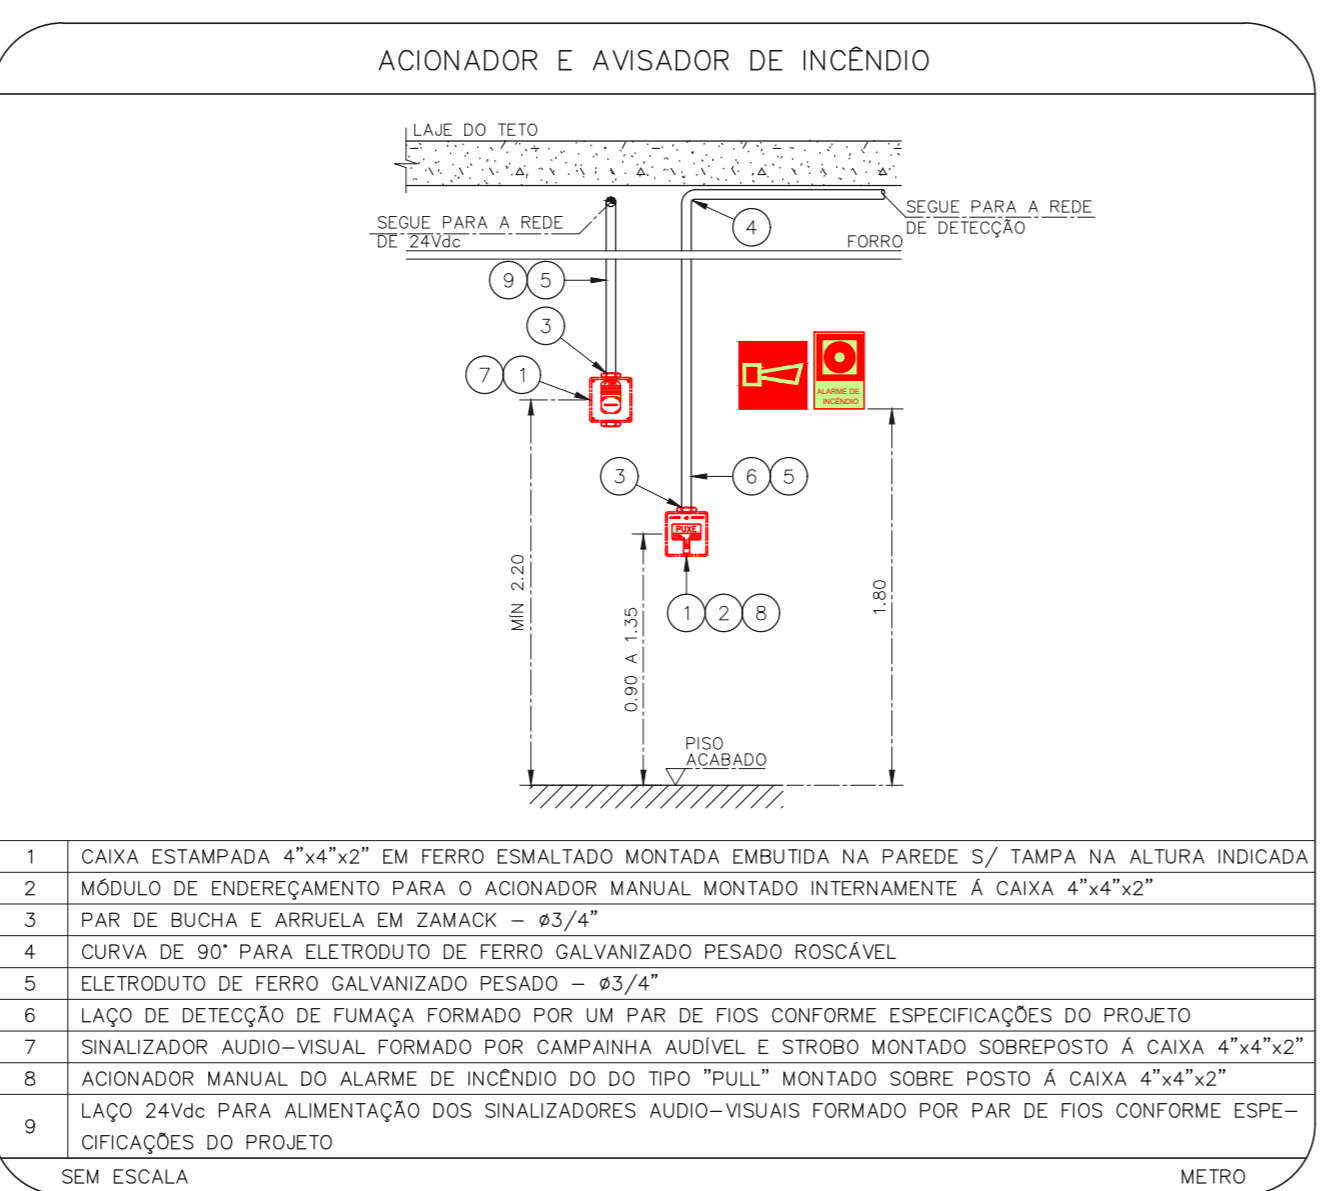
ACIONADOR E AVISADOR DE INCÊNDIO

LAJE DO TETO

SEGUE PARA A REDE DE 24Vdc

SEGUE PARA A REDE DE DETECÇÃO

FORRO

4

9 5

3

7 1

ALARME DE INCÊNDIO

3

6 5

PUXE

1 2 8

MÍN 2.20

0.90 A 1.35

1.80

PISO ACABADO

| 1 | CAIXA ESTAMPADA 4"x4"x2" EM FERRO ESMALTADO MONTADA EMBUTIDA NA PAREDE S/ TAMPA NA ALTURA INDICADA |
|---|---|
| 2 | MÓDULO DE ENDEREÇAMENTO PARA O ACIONADOR MANUAL MONTADO INTERNAMENTE Á CAIXA 4"x4"x2" |
| 3 | PAR DE BUCHA E ARRUELA EM ZAMACK – ø3/4" |
| 4 | CURVA DE 90° PARA ELETRODUTO DE FERRO GALVANIZADO PESADO ROSCÁVEL |
| 5 | ELETRODUTO DE FERRO GALVANIZADO PESADO – ø3/4" |
| 6 | LAÇO DE DETECÇÃO DE FUMAÇA FORMADO POR UM PAR DE FIOS CONFORME ESPECIFICAÇÕES DO PROJETO |
| 7 | SINALIZADOR AUDIO–VISUAL FORMADO POR CAMPAINHA AUDÍVEL E STROBO MONTADO SOBREPOSTO Á CAIXA 4"x4"x2" |
| 8 | ACIONADOR MANUAL DO ALARME DE INCÊNDIO DO DO TIPO "PULL" MONTADO SOBRE POSTO Á CAIXA 4"x4"x2" |
| 9 | LAÇO 24Vdc PARA ALIMENTAÇÃO DOS SINALIZADORES AUDIO–VISUAIS FORMADO POR PAR DE FIOS CONFORME ESPECIFICAÇÕES DO PROJETO |

SEM ESCALA

METRO